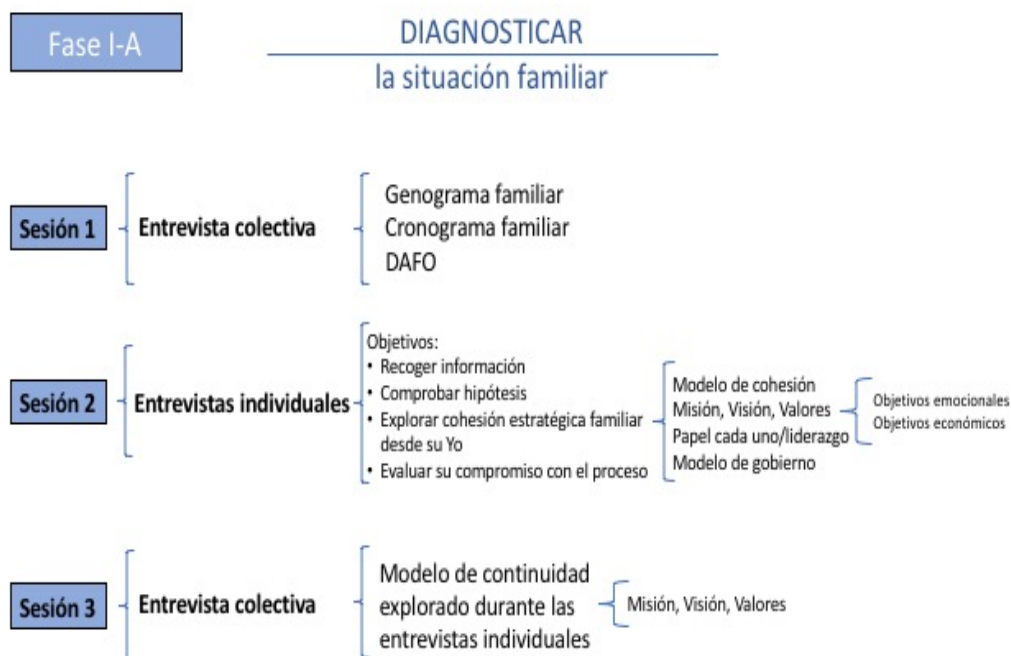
Fase I-A

DIAGNOSTICAR

la situación familiar

Sesión 1

Entrevista colectiva

Genograma familiar
Cronograma familiar
DAFO

Sesión 2

Entrevistas individuales

Objetivos:
• Recoger información
• Comprobar hipótesis
• Explorar cohesión estratégica familiar desde su Yo
• Evaluar su compromiso con el proceso

Modelo de cohesión
Misión, Visión, Valores
Papel cada uno/liderazgo
Modelo de gobierno

Objetivos emocionales
Objetivos económicos

Sesión 3

Entrevista colectiva

Modelo de continuidad explorado durante las entrevistas individuales

Misión, Visión, Valores